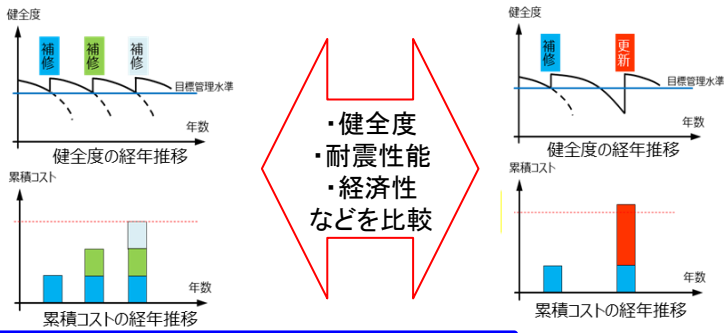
健全度

補修

補修

補修

目標管理水準

年数

健全度の経年推移

累積コスト

年数

累積コストの経年推移

・健全度
・耐震性能
・経済性
などを比較

健全度

補修

更新

目標管理水準

年数

健全度の経年推移

累積コスト

年数

累積コストの経年推移